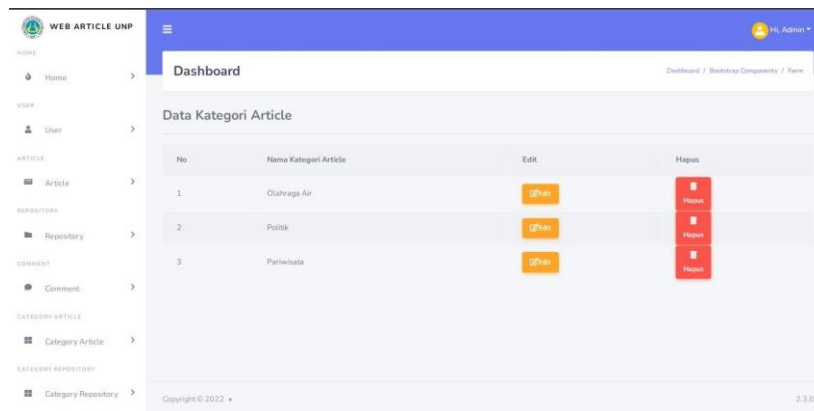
WEB ARTICLE UNP

HOME

Home >

USER

User >

ARTICLE

Article >

REPOSITORY

Repository >

COMMENT

Comment >

CATEGORY ARTICLE

Category Article >

CATEGORY REPOSITORY

Category Repository >

Hi, Admin

Dashboard

Dashboard / Bootstrap Components / Form

Data Kategori Article

| No | Nama Kategori Article | Edit | Hapus |
|---|---|---|---|
| 1 | Olahraga Air | Edit | Hapus |
| 2 | Politik | Edit | Hapus |
| 3 | Pariwisata | Edit | Hapus |

Copyright © 2022 •

2.3.0